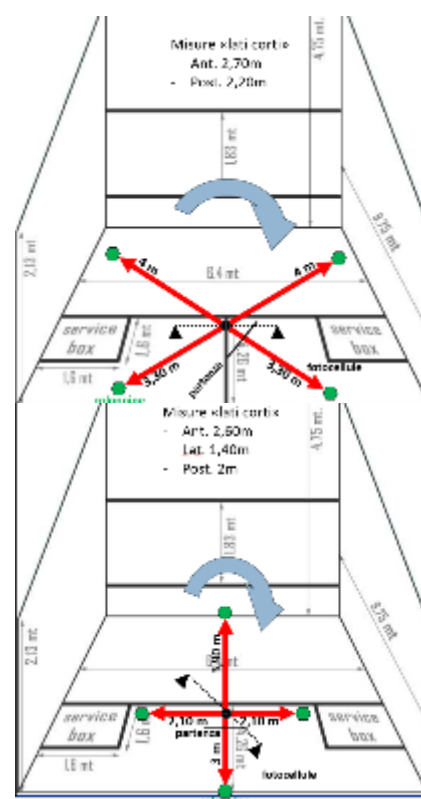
Misure «lati corti»
Ant. 2,70m
- Post. 2,20m

4,75 mt
1,83 mt
9,75 mt
2,13 mt
4 m
6,4 mt
4 m
service box
1,6 mt
1,6 mt
3,30 m
partenza
2,30 mt
3,30 m
fotocellule
service box
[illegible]

Misure «lati corti»
- Ant. 2,60m
Lat. 1,40m
- Post. 2m

4,75 mt
1,83 mt
9,75 mt
2,13 mt
3,90 m
service box
1,6 mt
1,6 mt
2,10 m
2,10 m
partenza
2,30 mt
3 m
fotocellule
service box